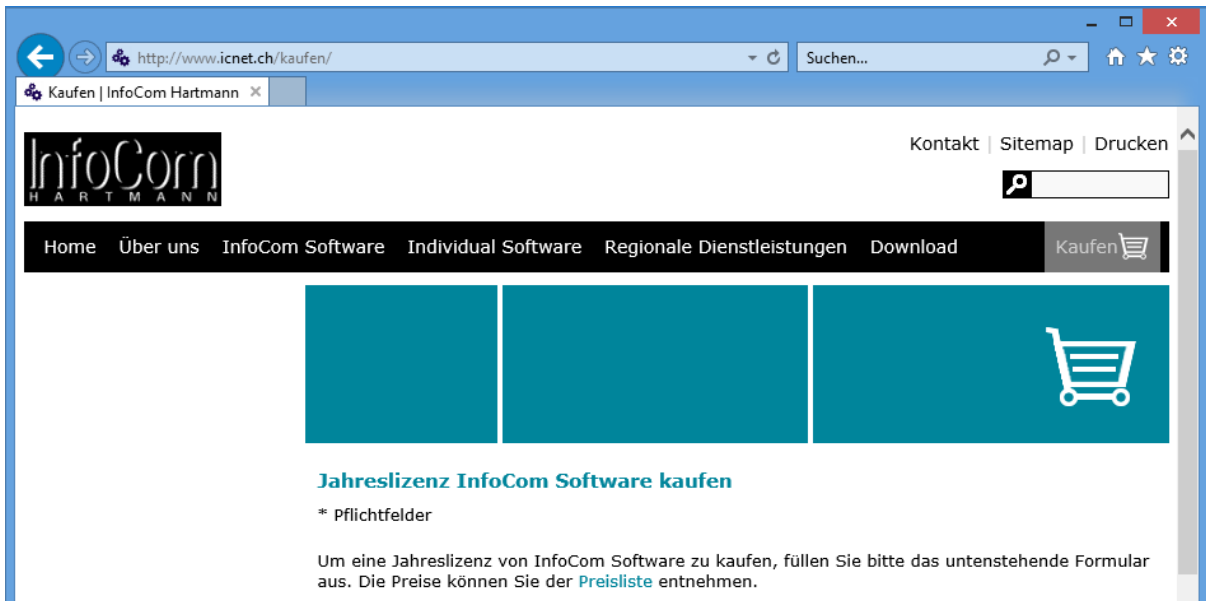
http://www.icnet.ch/kaufen/
Suchen...
Kaufen | InfoCom Hartmann

InfoCom
HARTMANN

Kontakt | Sitemap | Drucken

Home Über uns InfoCom Software Individual Software Regionale Dienstleistungen Download Kaufen

Jahreslizenz InfoCom Software kaufen

* Pflichtfelder

Um eine Jahreslizenz von InfoCom Software zu kaufen, füllen Sie bitte das untenstehende Formular aus. Die Preise können Sie der Preisliste entnehmen.